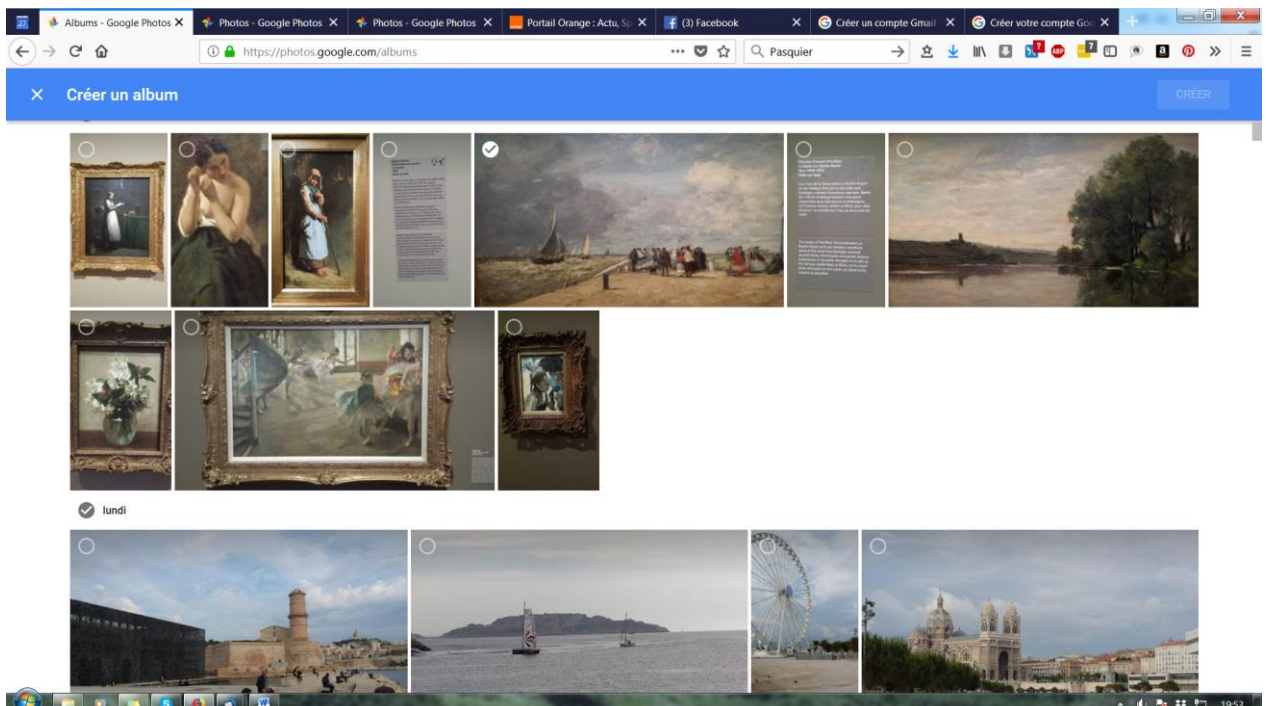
Albums - Google Photos ✕ | Photos - Google Photos ✕ | Photos - Google Photos ✕ | Portail Orange : Actu, Sp ✕ | (3) Facebook ✕ | Créer un compte Gmail ✕ | Créer votre compte Goo ✕

https://photos.google.com/albums

Pasquier

✕ Créer un album

CRÉER

lundi

19:53